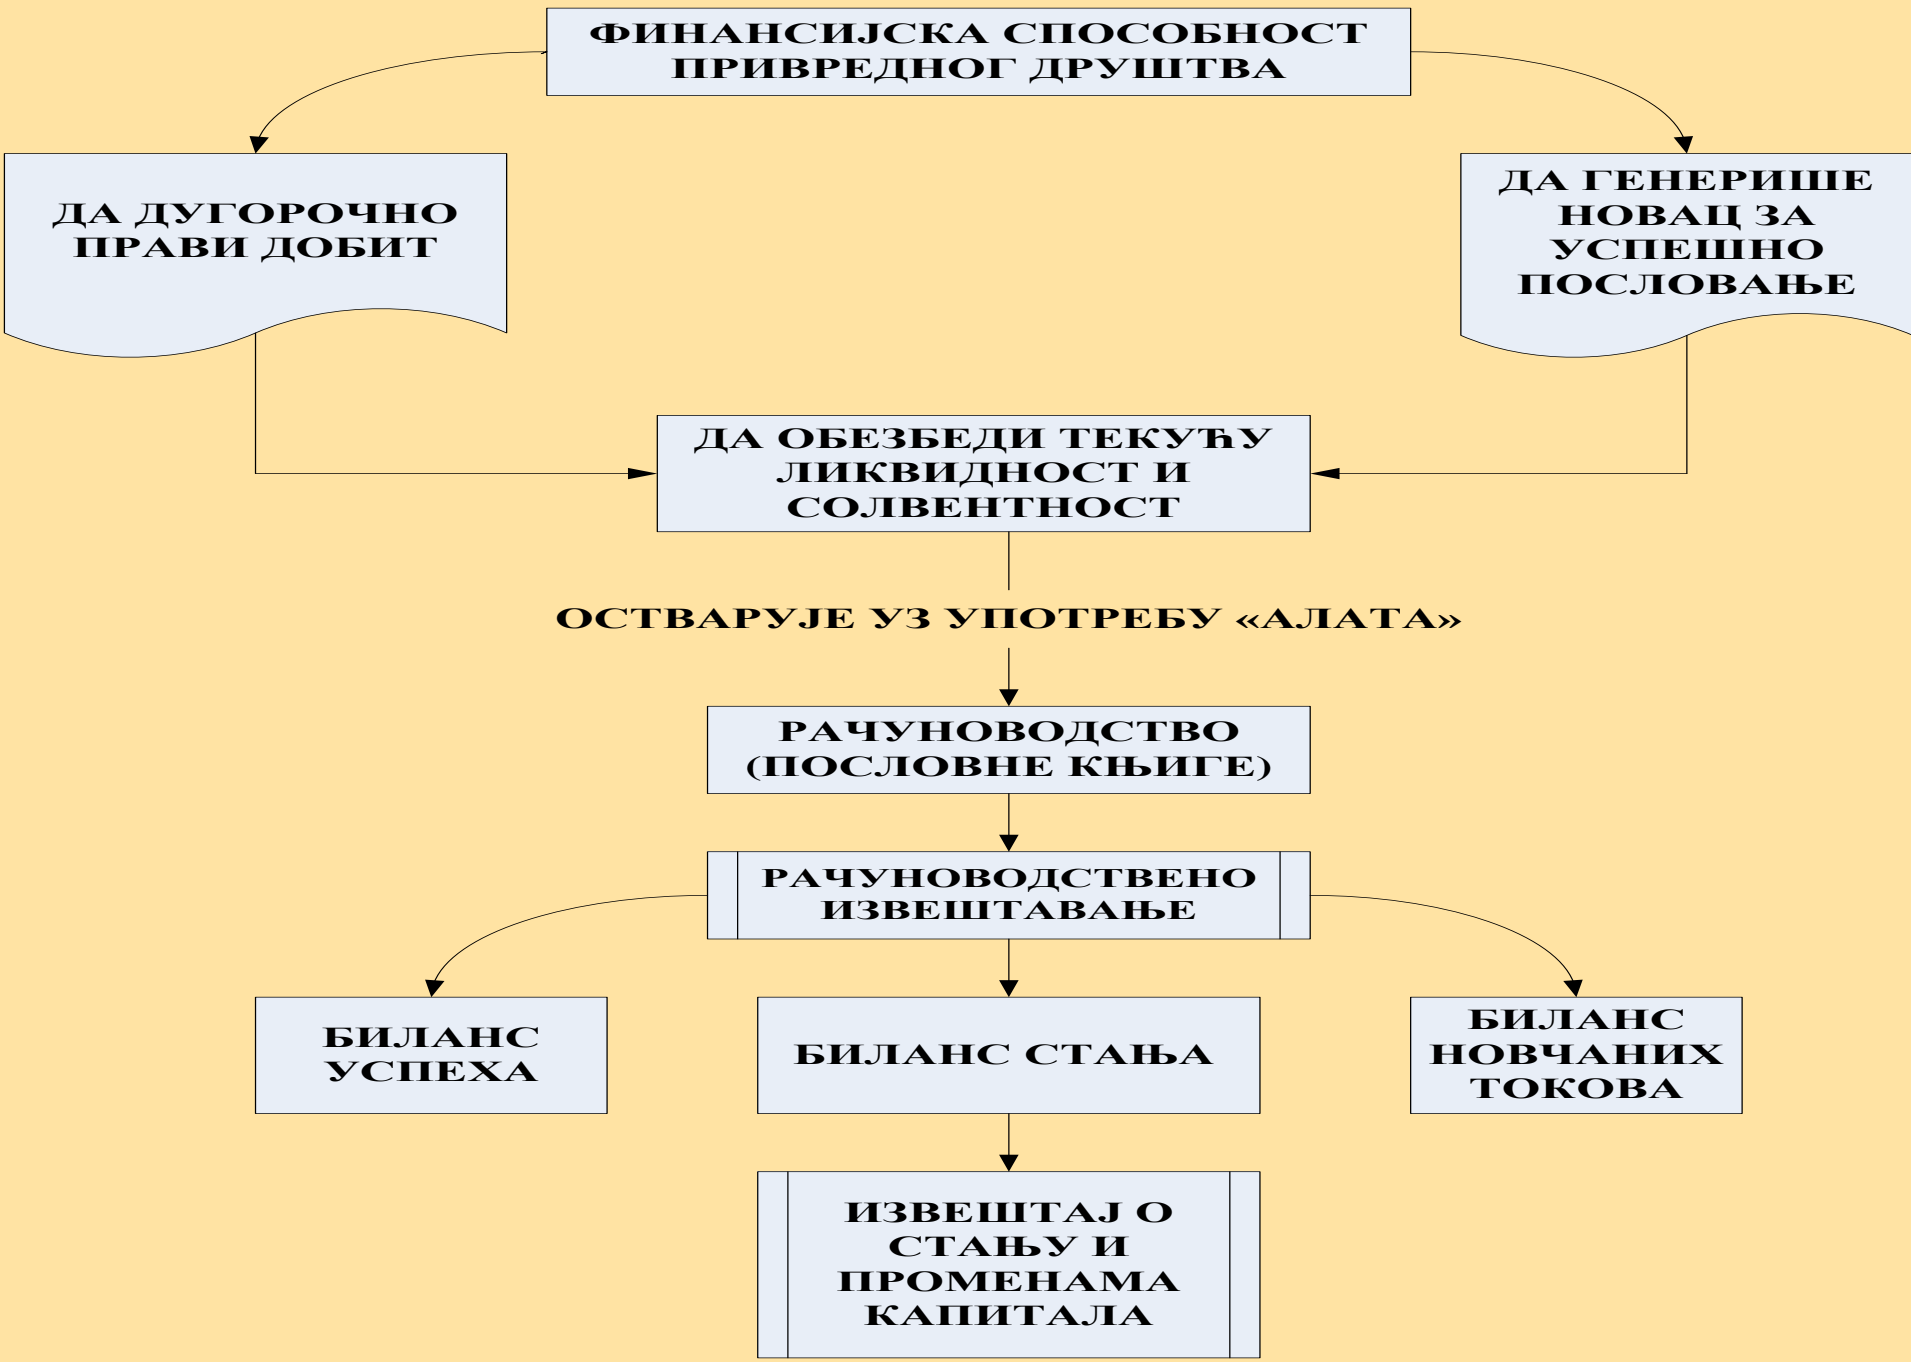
ФИНАНСИЈСКА СПОСОБНОСТ ПРИВРЕДНОГ ДРУШТВА

ДА ДУГОРОЧНО ПРАВИ ДОБИТ

ДА ГЕНЕРИШЕ НОВАЦ ЗА УСПЕШНО ПОСЛОВАЊЕ

ДА ОБЕЗБЕДИ ТЕКУЋУ ЛИКВИДНОСТ И СОЛВЕНТНОСТ

ОСТВАРУЈЕ УЗ УПОТРЕБУ «АЛАТА»

РАЧУНОВОДСТВО (ПОСЛОВНЕ КЊИГЕ)

РАЧУНОВОДСТВЕНО ИЗВЕШТАВАЊЕ

БИЛАНС УСПЕХА

БИЛАНС СТАЊА

БИЛАНС НОВЧАНИХ ТОКОВА

ИЗВЕШТАЈ О СТАЊУ И ПРОМЕНАМА КАПИТАЛА